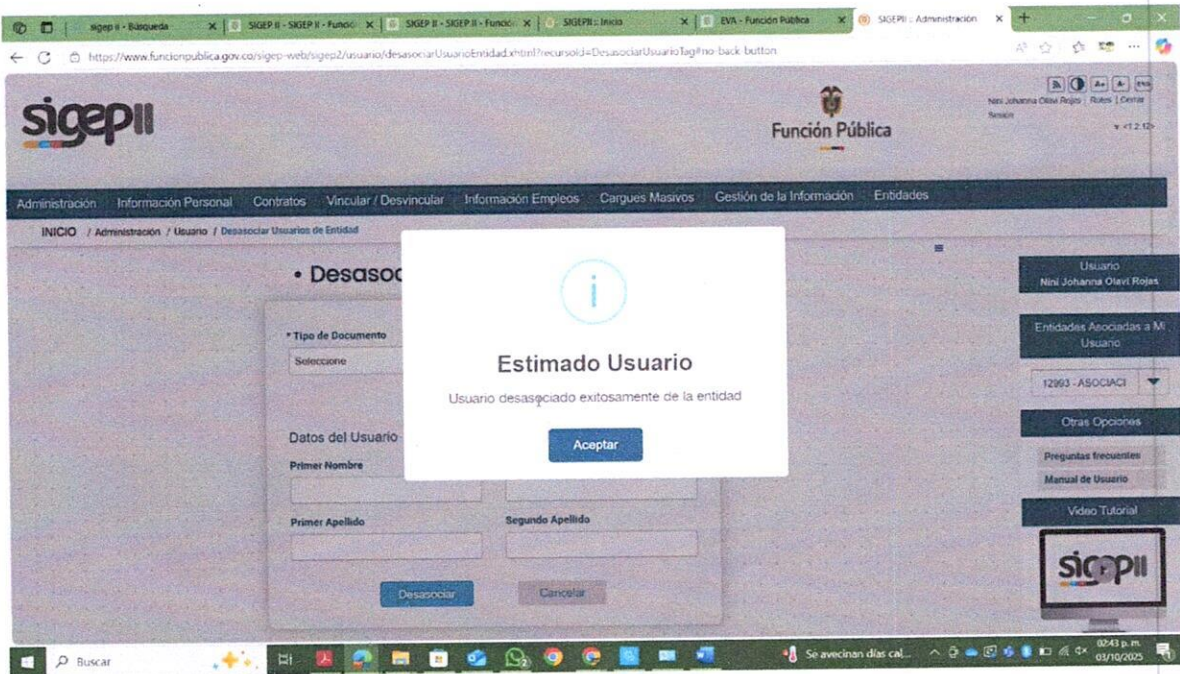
sigep ii - Búsqueda | SIGEP II - SIGEP II - Funció | SIGEP II - SIGEP II - Funció | SIGEP II - SIGEP II - Funció | SIGEPII :: Inicio | EVA - Función Pública | SIGEPII :: Administración

https://www.funcionpublica.gov.co/sigep-web/sigep2/usuario/desasociarUsuarioEntidad.xhtml?recursoId=DesasociarUsuarioTag#no-back-button

sigepII

Función Pública

Nini Johanna Olavi Rojas | Roles | Cerrar Sesión

v.<1.2.12>

Administración Información Personal Contratos Vincular / Desvincular Información Empleos Cargues Masivos Gestión de la Información Entidades

INICIO / Administración / Usuario / Desasociar Usuarios de Entidad

• Desasoc

* Tipo de Documento

Seleccione

Datos del Usuario

Primer Nombre

Primer Apellido

Segundo Apellido

Desasociar

Cancelar

Estimado Usuario

Usuario desasociado exitosamente de la entidad

Aceptar

Usuario
Nini Johanna Olavi Rojas

Entidades Asociadas a Mi Usuario

12993 - ASOCIACI

Otras Opciones

Preguntas frecuentes

Manual de Usuario

Video Tutorial

sigepII

Buscar

Se avecinan días cal...

02:43 p. m.
03/10/2025